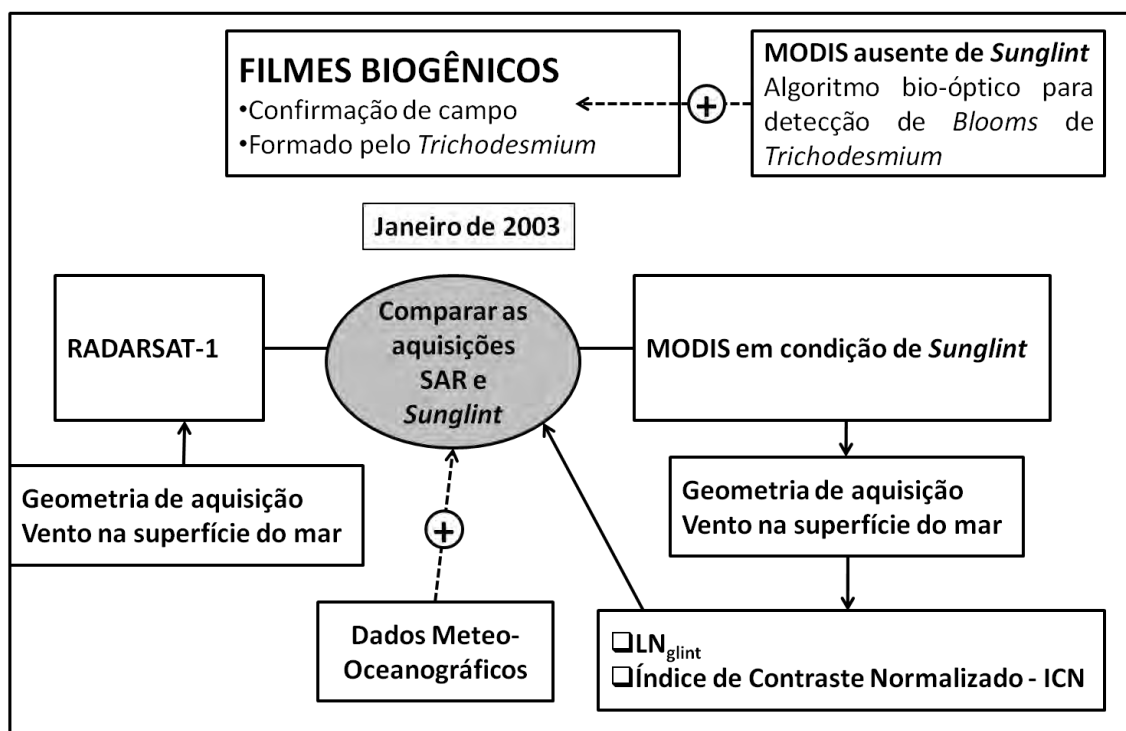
FILMES BIOGÊNICOS
•Confirmação de campo
•Formado pelo *Trichodesmium*

MODIS ausente de *Sunglint*
Algoritmo bio-óptico para detecção de *Blooms* de *Trichodesmium*

+

Janeiro de 2003

RADARSAT-1

Comparar as aquisições SAR e *Sunglint*

MODIS em condição de *Sunglint*

Geometria de aquisição
Vento na superfície do mar

+

Geometria de aquisição
Vento na superfície do mar

Dados Meteo-Oceanográficos

❑$LN_{glint}$
❑Índice de Contraste Normalizado - ICN